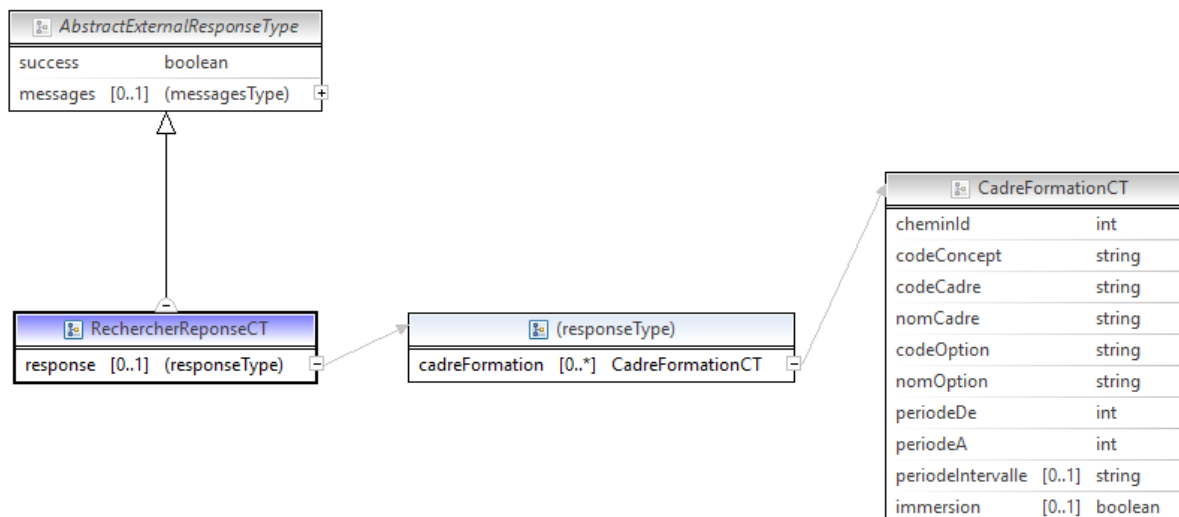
AbstractExternalResponseType

success boolean
messages [0..1] (messagesType)

RechercherReponseCT

response [0..1] (responseType)

(responseType)

cadreFormation [0..*] CadreFormationCT

CadreFormationCT

| | | |
|---|---|---|
| cheminId | | int |
| codeConcept | | string |
| codeCadre | | string |
| nomCadre | | string |
| codeOption | | string |
| nomOption | | string |
| periodeDe | | int |
| periodeA | | int |
| periodeIntervalle | [0..1] | string |
| immersion | [0..1] | boolean |